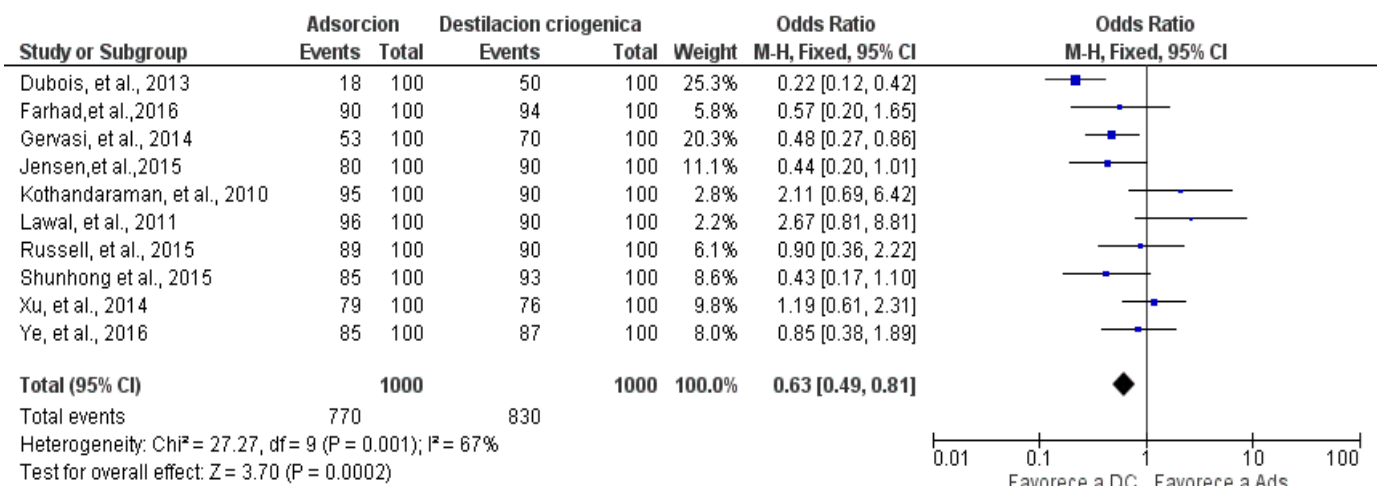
| Study or Subgroup | Adsorcion Events | Adsorcion Total | Destilacion criogenica Events | Destilacion criogenica Total | Weight | Odds Ratio M-H, Fixed, 95% CI |
|---|---|---|---|---|---|---|
| Dubois, et al., 2013 | 18 | 100 | 50 | 100 | 25.3% | 0.22 [0.12, 0.42] |
| Farhad,et al.,2016 | 90 | 100 | 94 | 100 | 5.8% | 0.57 [0.20, 1.65] |
| Gervasi, et al., 2014 | 53 | 100 | 70 | 100 | 20.3% | 0.48 [0.27, 0.86] |
| Jensen,et al.,2015 | 80 | 100 | 90 | 100 | 11.1% | 0.44 [0.20, 1.01] |
| Kothandaraman, et al., 2010 | 95 | 100 | 90 | 100 | 2.8% | 2.11 [0.69, 6.42] |
| Lawal, et al., 2011 | 96 | 100 | 90 | 100 | 2.2% | 2.67 [0.81, 8.81] |
| Russell, et al., 2015 | 89 | 100 | 90 | 100 | 6.1% | 0.90 [0.36, 2.22] |
| Shunhong et al., 2015 | 85 | 100 | 93 | 100 | 8.6% | 0.43 [0.17, 1.10] |
| Xu, et al., 2014 | 79 | 100 | 76 | 100 | 9.8% | 1.19 [0.61, 2.31] |
| Ye, et al., 2016 | 85 | 100 | 87 | 100 | 8.0% | 0.85 [0.38, 1.89] |
| Total (95% CI) | | 1000 | | 1000 | 100.0% | 0.63 [0.49, 0.81] |
| Total events | 770 | | 830 | | | |

Heterogeneity: Chi² = 27.27, df = 9 (P = 0.001); I² = 67%
Test for overall effect: Z = 3.70 (P = 0.0002)

Odds Ratio
M-H, Fixed, 95% CI

0.01 0.1 1 10 100
Favorece a DC Favorece a Ads